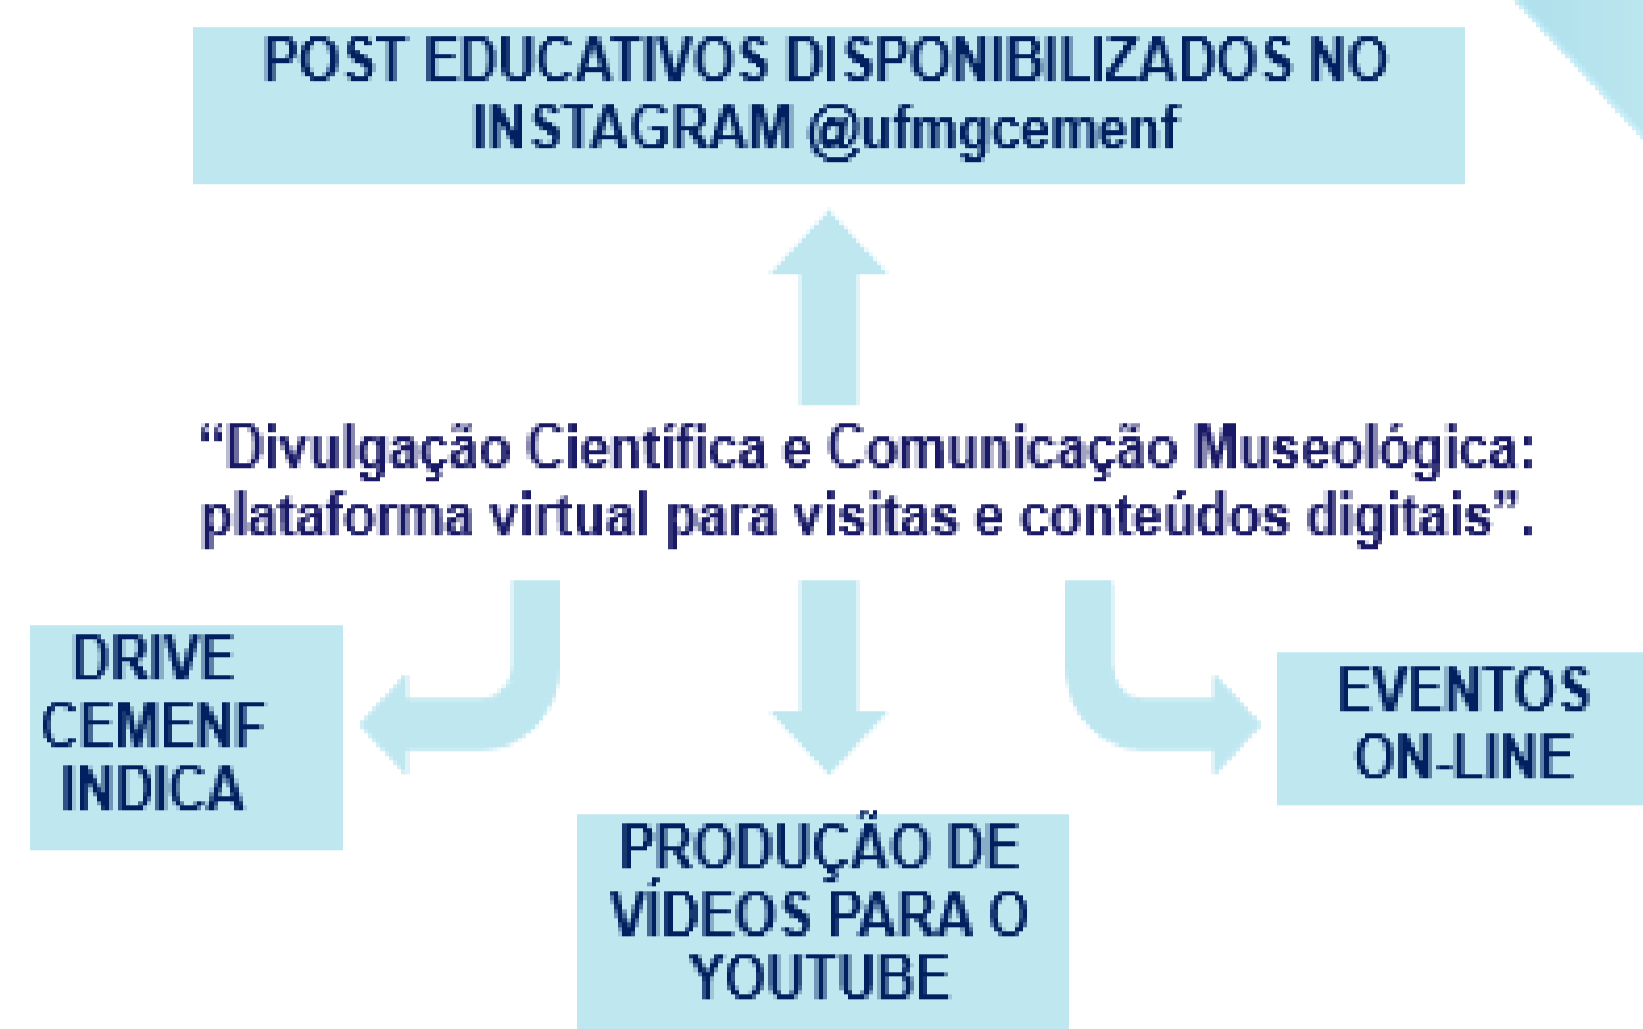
POST EDUCATIVOS DISPONIBILIZADOS NO INSTAGRAM @ufmgcemenf

“Divulgação Científica e Comunicação Museológica: plataforma virtual para visitas e conteúdos digitais”.

DRIVE CEMENF INDICA

PRODUÇÃO DE VÍDEOS PARA O YOUTUBE

EVENTOS ON-LINE